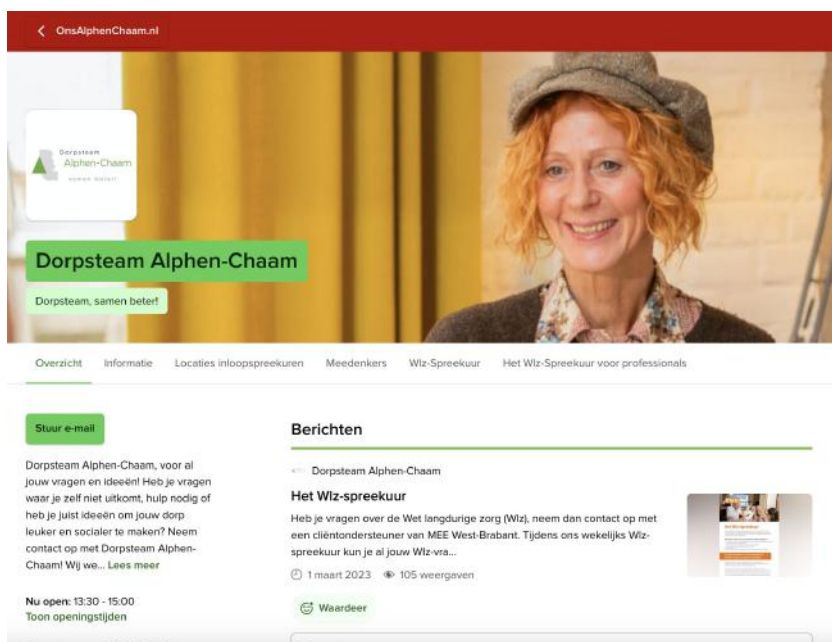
OnsAlphenChaam.nl

Dorpsteam
Alphen-Chaam
samen beter!

Dorpsteam Alphen-Chaam

Dorpsteam, samen beter!

Overzicht Informatie Locaties inloopspreekuren Meedenkers Wlz-Spreekuur Het Wlz-Spreekuur voor professionals

Stuur e-mail

Dorpsteam Alphen-Chaam, voor al jouw vragen en ideeën! Heb je vragen waar je zelf niet uitkomt, hulp nodig of heb je juist ideeën om jouw dorp leuker en socialer te maken? Neem contact op met Dorpsteam Alphen-Chaam! Wij we... Lees meer

Nu open: 13:30 - 15:00
Toon openingstijden

Berichten

Dorpsteam Alphen-Chaam

Het Wlz-spreekuur

Heb je vragen over de Wet langdurige zorg (Wlz), neem dan contact op met een cliëntondersteuner van MEE West-Brabant. Tijdens ons wekelijks Wlz-spreekuur kun je al jouw Wlz-vra...

1 maart 2023 105 weergaven

Waardeer